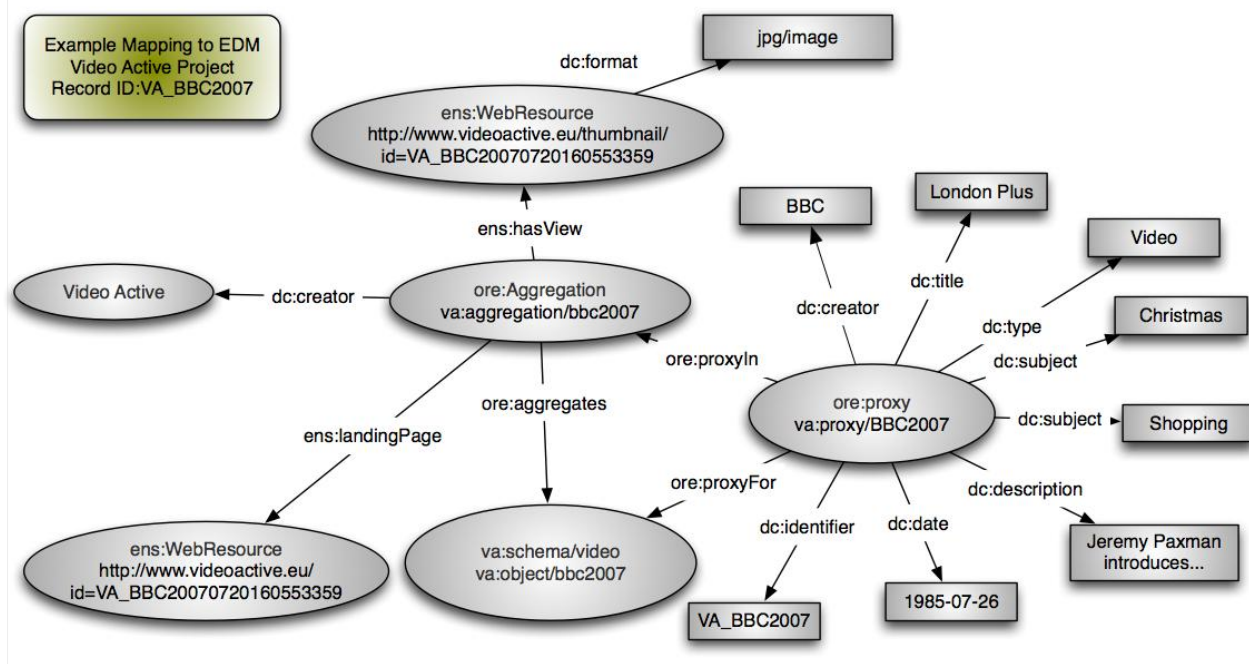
Example Mapping to EDM
Video Active Project
Record ID:VA_BBC2007

dc:format

jpg/image

ens:WebResource
http://www.videoactive.eu/thumbnail/
id=VA_BBC20070720160553359

ens:hasView

BBC

London Plus

Video

dc:title

dc:creator

dc:type

Christmas

Video Active

dc:creator

ore:Aggregation
va:aggregation/bbc2007

dc:subject

ore:proxyIn

ore:aggregates

ore:proxy
va:proxy/BBC2007

dc:subject

Shopping

ens:landingPage

ore:proxyFor

dc:description

dc:identifier

dc:date

Jeremy Paxman
introduces...

ens:WebResource
http://www.videoactive.eu/
id=VA_BBC20070720160553359

va:schema/video
va:object/bbc2007

1985-07-26

VA_BBC2007